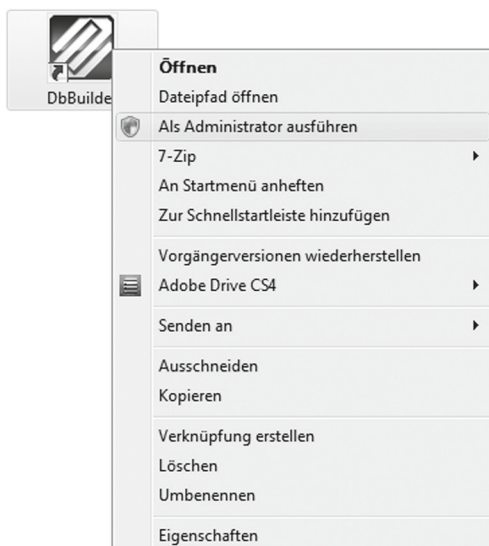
DbBuilde

Öffnen
Dateipfad öffnen
Als Administrator ausführen
7-Zip
An Startmenü anheften
Zur Schnellstartleiste hinzufügen
Vorgängerversionen wiederherstellen
Adobe Drive CS4
Senden an
Ausschneiden
Kopieren
Verknüpfung erstellen
Löschen
Umbenennen
Eigenschaften